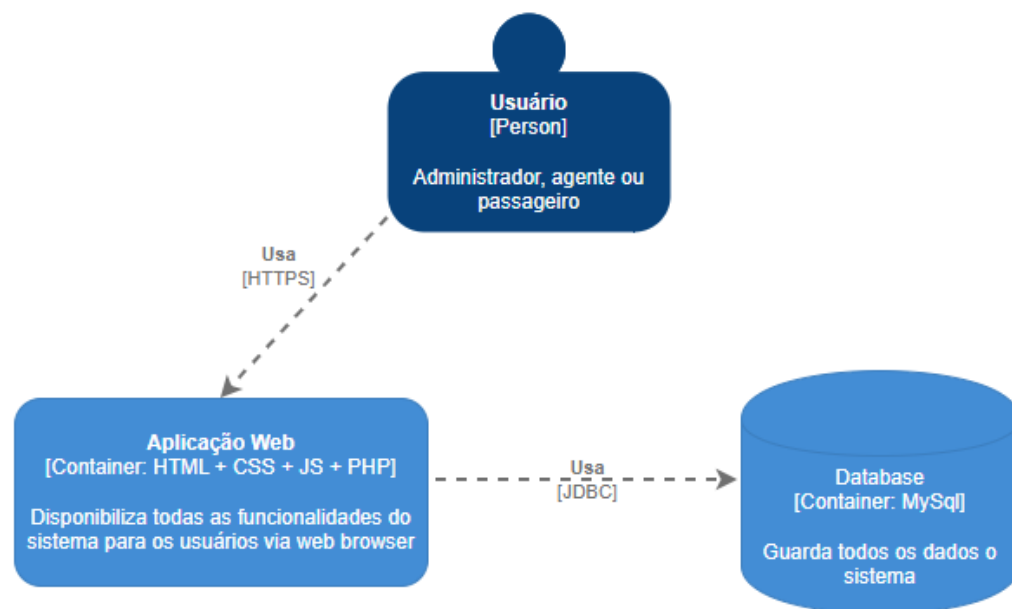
Usuário
[Person]

Administrador, agente ou passageiro

Usa
[HTTPS]

Aplicação Web
[Container: HTML + CSS + JS + PHP]

Disponibiliza todas as funcionalidades do sistema para os usuários via web browser

Usa
[JDBC]

Database
[Container: MySql]

Guarda todos os dados o sistema